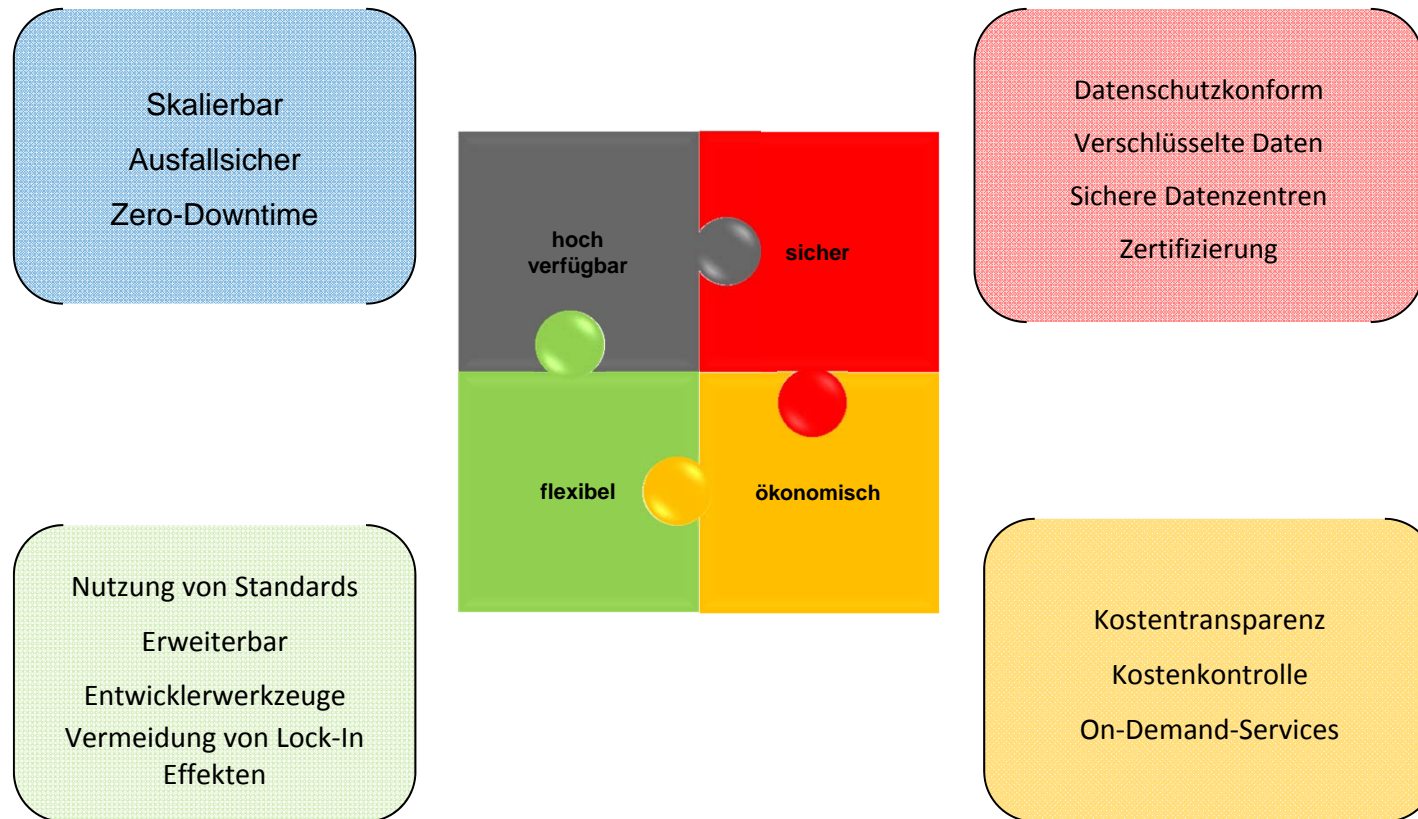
Skalierbar
Ausfallsicher
Zero-Downtime

Datenschutzkonform
Verschlüsselte Daten
Sichere Datenzentren
Zertifizierung

hoch verfügbar

sicher

flexibel

ökonomisch

Nutzung von Standards
Erweiterbar
Entwicklerwerkzeuge
Vermeidung von Lock-In Effekten

Kostentransparenz
Kostenkontrolle
On-Demand-Services